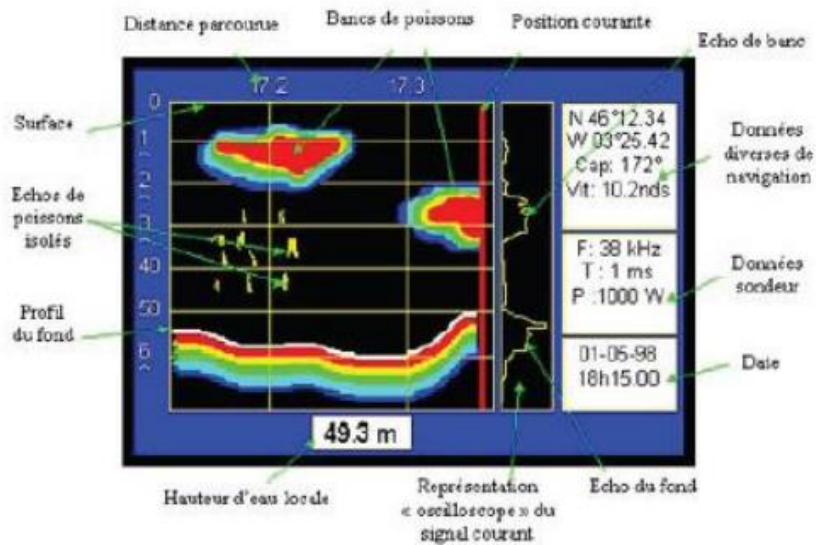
Distance parcourue

Bancs de poissons

Position courante

Echo de banc

17.2

17.3

Surface

0

1

2

3

40

50

6

Echos de poissons isolés

Profil du fond

N 46°12.34
W 03°25.42
Cap: 172°
Vit: 10.2nds

Données diverses de navigation

F: 38 kHz
T : 1 ms
P :1000 W

Données sondeur

01-05-98
18h15.00

Date

49.3 m

Hauteur d'eau locale

Représentation « oscilloscope » du signal courant

Echo du fond